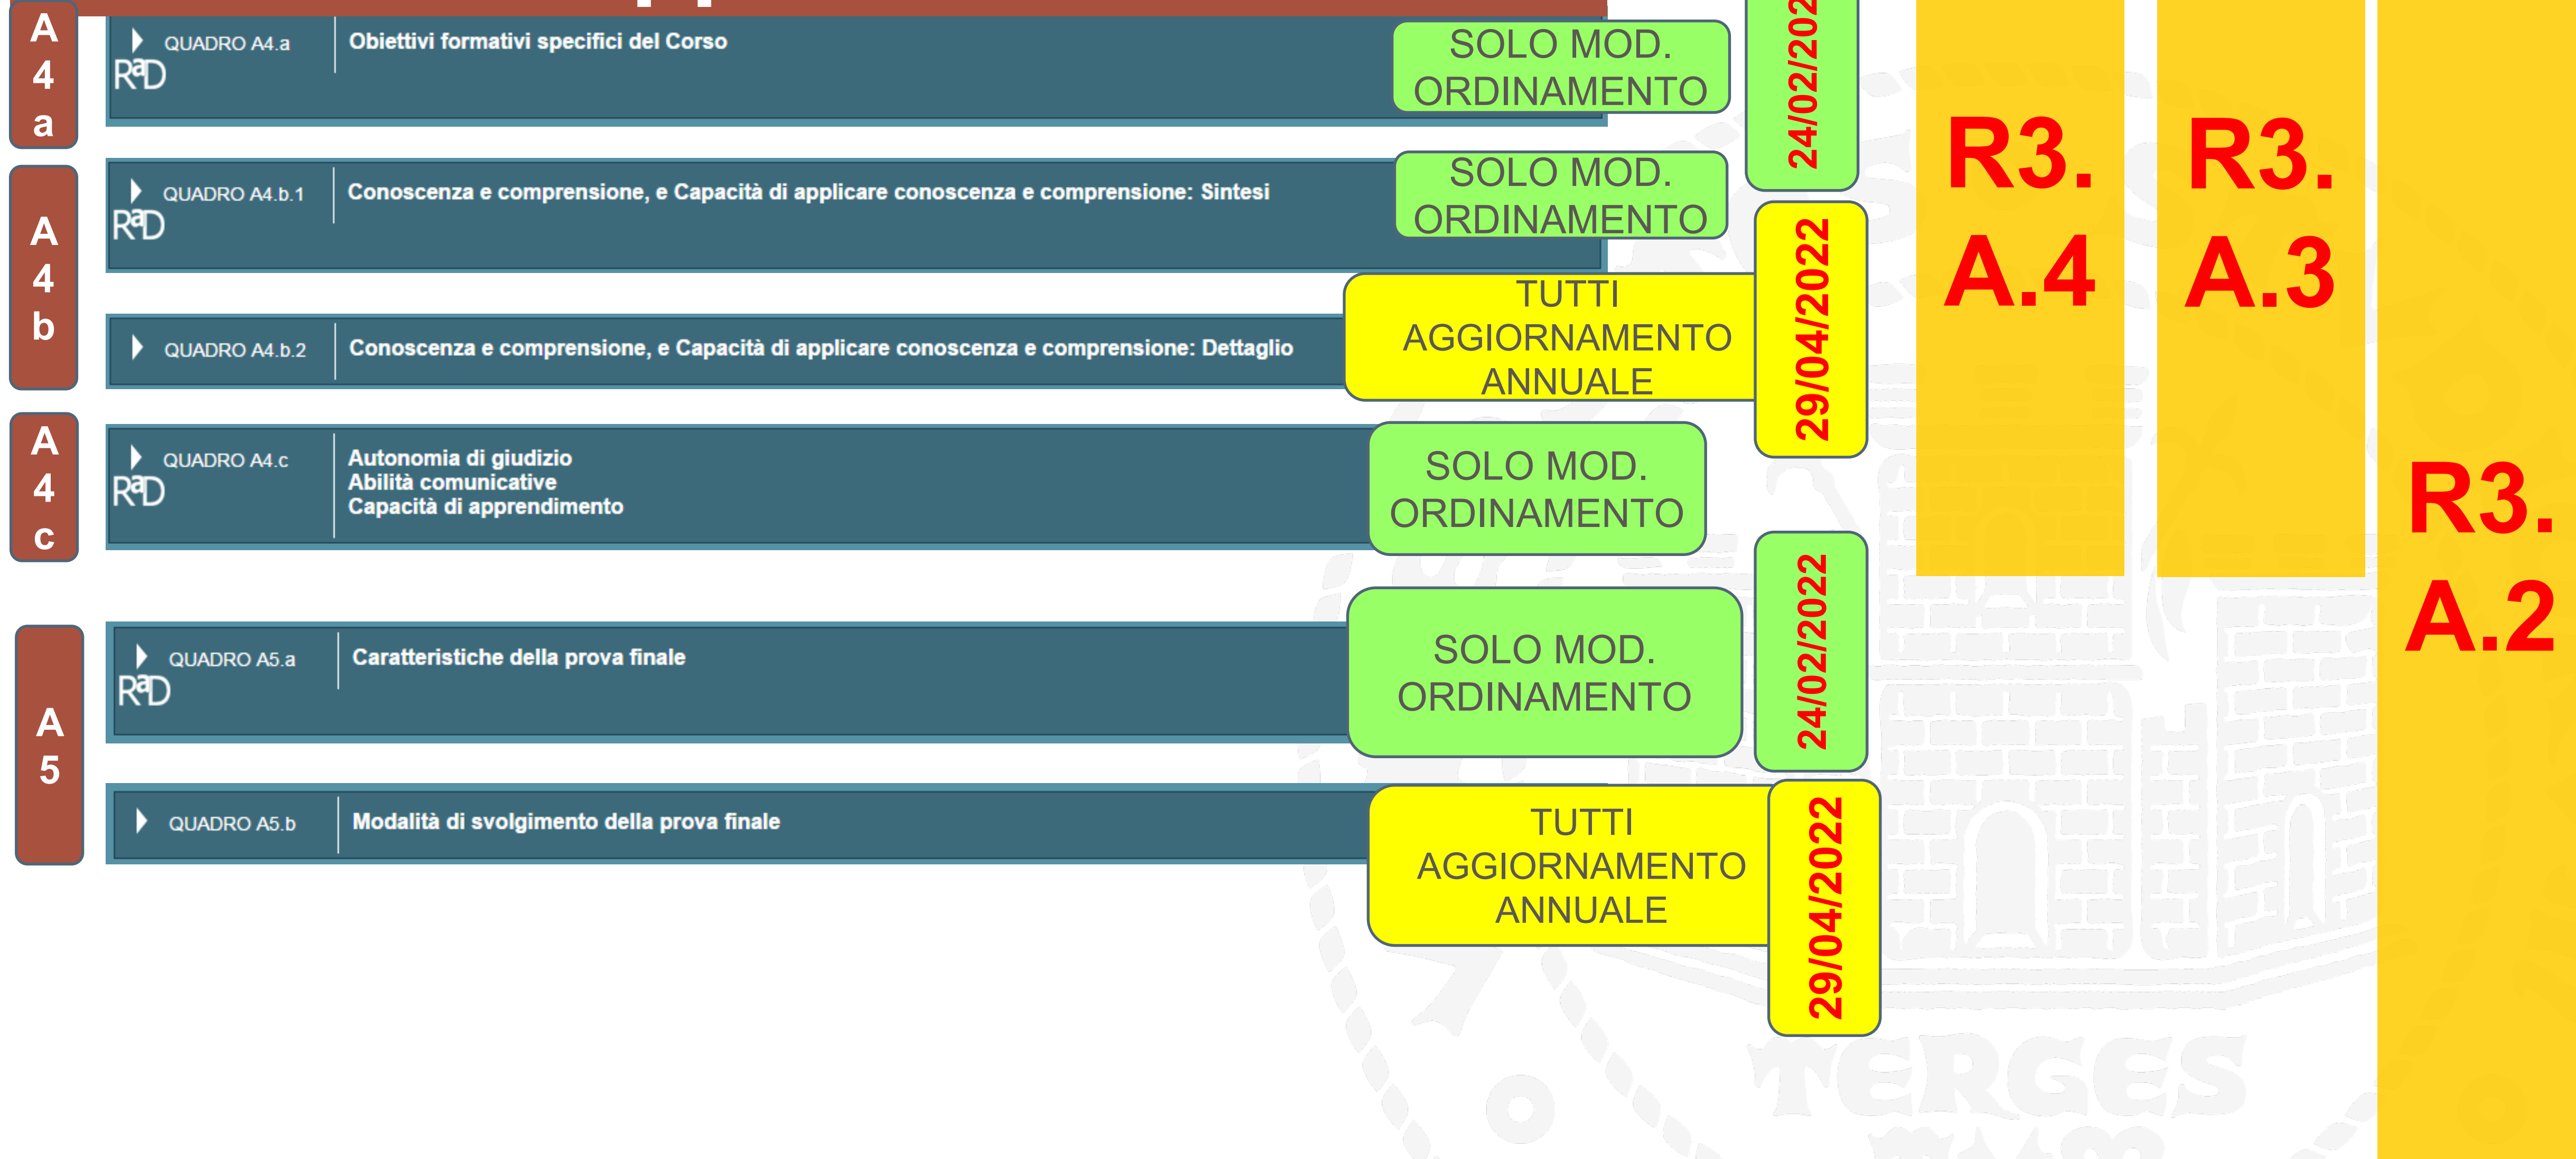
A
4
a

QUADRO A4.a
RaD
Obiettivi formativi specifici del Corso

SOLO MOD. ORDINAMENTO

24/02/202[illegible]

R3. A.4

R3. A.3

A
4
b

QUADRO A4.b.1
RaD
Conoscenza e comprensione, e Capacità di applicare conoscenza e comprensione: Sintesi

SOLO MOD. ORDINAMENTO

QUADRO A4.b.2
Conoscenza e comprensione, e Capacità di applicare conoscenza e comprensione: Dettaglio

TUTTI AGGIORNAMENTO ANNUALE

29/04/2022

A
4
c

QUADRO A4.c
RaD
Autonomia di giudizio
Abilità comunicative
Capacità di apprendimento

SOLO MOD. ORDINAMENTO

R3. A.2

A
5

QUADRO A5.a
RaD
Caratteristiche della prova finale

SOLO MOD. ORDINAMENTO

24/02/2022

QUADRO A5.b
Modalità di svolgimento della prova finale

TUTTI AGGIORNAMENTO ANNUALE

29/04/2022

TERGES